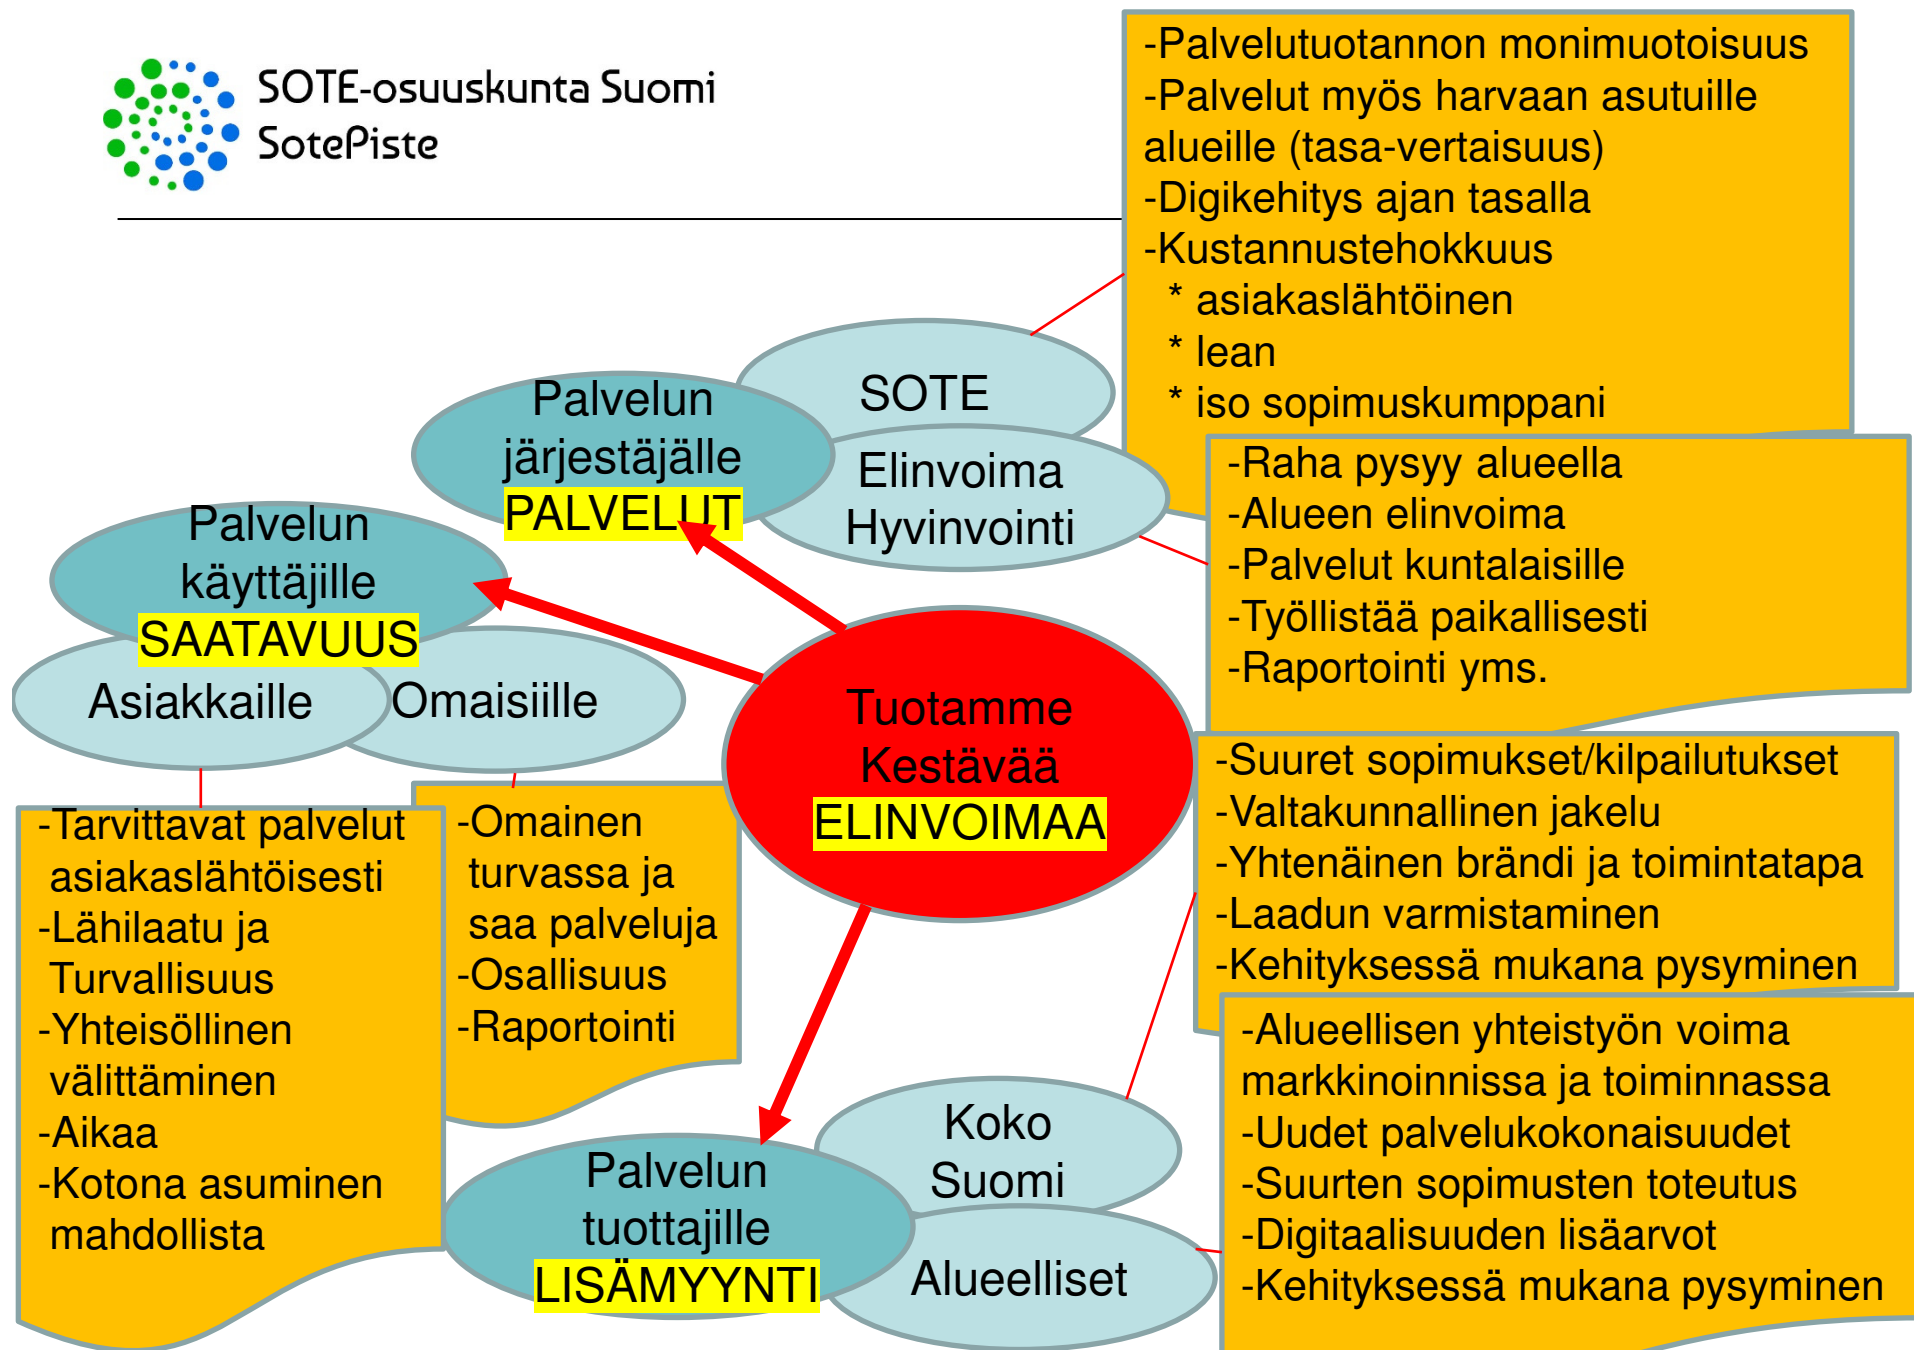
SOTE-osuuskunta Suomi
SotePiste

-Palvelutuotannon monimuotoisuus
-Palvelut myös harvaan asutuille alueille (tasa-vertaisuus)
-Digikehitys ajan tasalla
-Kustannustehokkuus
* asiakaslähtöinen
* lean
* iso sopimuskumppani

SOTE

Palvelun järjestäjälle
PALVELUT

Elinvoima
Hyvinvointi

-Raha pysyy alueella
-Alueen elinvoima
-Palvelut kuntalaisille
-Työllistää paikallisesti
-Raportointi yms.

Palvelun käyttäjille
SAATAVUUS

Asiakkaille

Omaisiille

Tuotamme
Kestävää
ELINVOIMAA

-Suuret sopimukset/kilpailutukset
-Valtakunnallinen jakelu
-Yhtenäinen brändi ja toimintatapa
-Laadun varmistaminen
-Kehityksessä mukana pysyminen

-Tarvittavat palvelut asiakaslähtöisesti
-Lähilaatu ja Turvallisuus
-Yhteisöllinen välittäminen
-Aikaa
-Kotona asuminen mahdollista

-Omainen turvassa ja saa palveluja
-Osallisuus
-Raportointi

Koko Suomi

Palvelun tuottajille
LISÄMYYNTI

Alueelliset

-Alueellisen yhteistyön voima markkinoinnissa ja toiminnassa
-Uudet palvelukokonaisuudet
-Suurten sopimusten toteutus
-Digitaalisuuden lisäarvot
-Kehityksessä mukana pysyminen